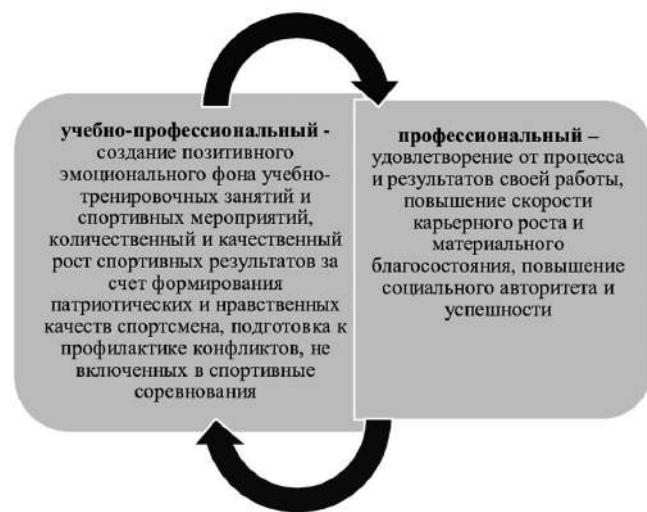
**учебно-профессиональный -** создание позитивного эмоционального фона учебно-тренировочных занятий и спортивных мероприятий, количественный и качественный рост спортивных результатов за счет формирования патриотических и нравственных качеств спортсмена, подготовка к профилактике конфликтов, не включенных в спортивные соревнования

**профессиональный –** удовлетворение от процесса и результатов своей работы, повышение скорости карьерного роста и материального благосостояния, повышение социального авторитета и успешности